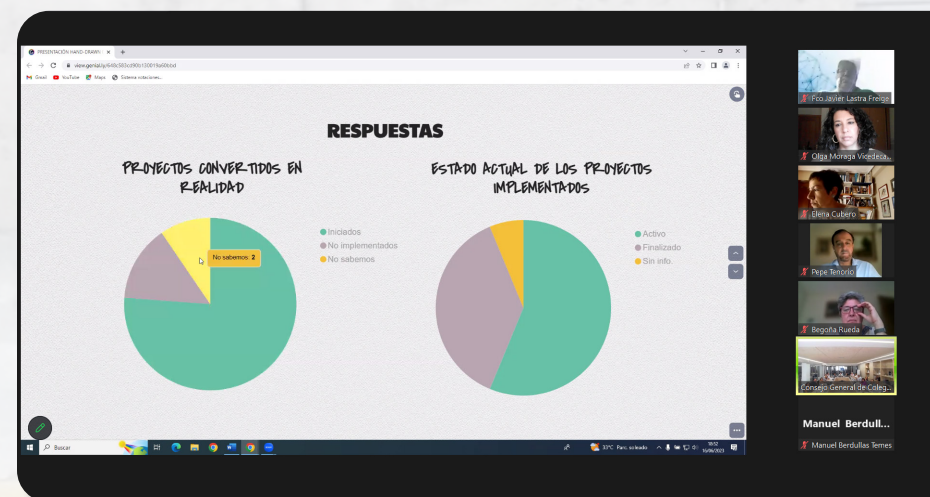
PRESENTACIÓN HAND-DRAWN

view.genial.ly/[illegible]

Gmail YouTube Maps Sistema votaciones...

RESPUESTAS

PROYECTOS CONVERTIDOS EN REALIDAD

Iniciados
No implementados
No sabemos

No sabemos 2

ESTADO ACTUAL DE LOS PROYECTOS IMPLEMENTADOS

Activo
Finalizado
Sin info.

Buscar

33°C Parc. soleado

18:52
16/06/2023

Fco Javier Lastra Freige
Olga Moraga Vicedeca...
Elena Cubero
Pepe Tenorio
Begoña Rueda
Consejo General de Coleg...
Manuel Berdull...
Manuel Berdullas Temes